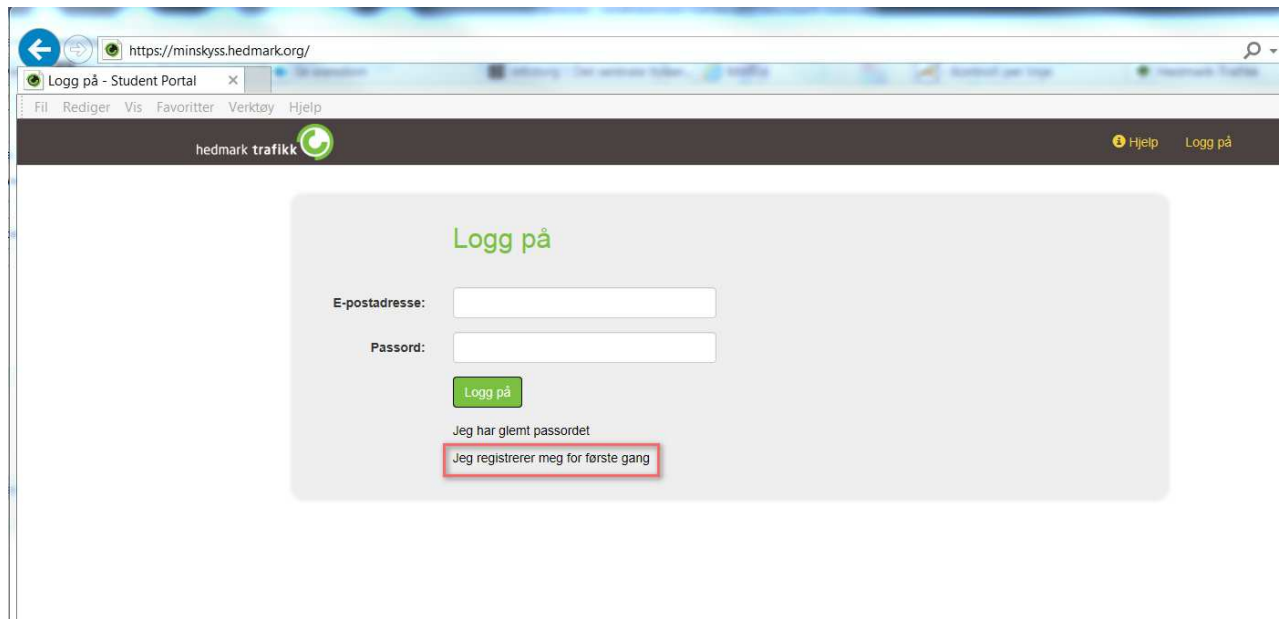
https://minskyss.hedmark.org/

Logg på - Student Portal ×

Fil Rediger Vis Favoritter Verktøy Hjelp

hedmark trafikk

Hjelp Logg på

Logg på

E-postadresse:

Passord:

Logg på

Jeg har glemt passordet

Jeg registrerer meg for første gang